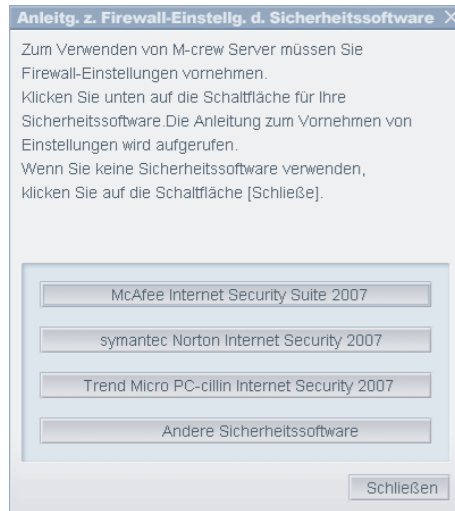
Anleitg. z. Firewall-Einstellg. d. Sicherheitssoftware X

Zum Verwenden von M-crew Server müssen Sie Firewall-Einstellungen vornehmen.
Klicken Sie unten auf die Schaltfläche für Ihre Sicherheitssoftware.Die Anleitung zum Vornehmen von Einstellungen wird aufgerufen.
Wenn Sie keine Sicherheitssoftware verwenden, klicken Sie auf die Schaltfläche [Schließe].

McAfee Internet Security Suite 2007

symantec Norton Internet Security 2007

Trend Micro PC-cillin Internet Security 2007

Andere Sicherheitssoftware

Schließen